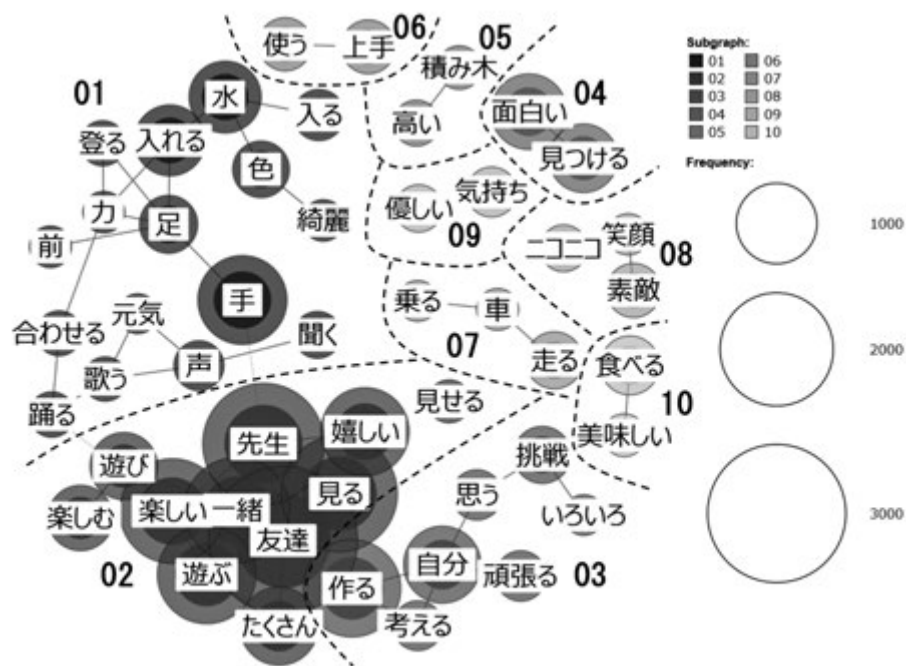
06
使う
上手
05
積み木
高い
04
面白い
見つける
01
水
入る
登る
入れる
色
力
足
綺麗
前
手
元気
聞く
合わせる
歌う
声
踊る
09
優しい
気持ち
ニコニコ
笑顔
08
素敵
乗る
車
07
走る
食べる
10
美味しい
見せる
先生
嬉しい
遊び
楽しむ
楽しい
一緒
見る
友達
挑戦
思う
いろいろ
02
遊ぶ
作る
自分
頑張る
03
たくさん
考える

Subgraph:
01
02
03
04
05
06
07
08
09
10

Frequency:
1000
2000
3000